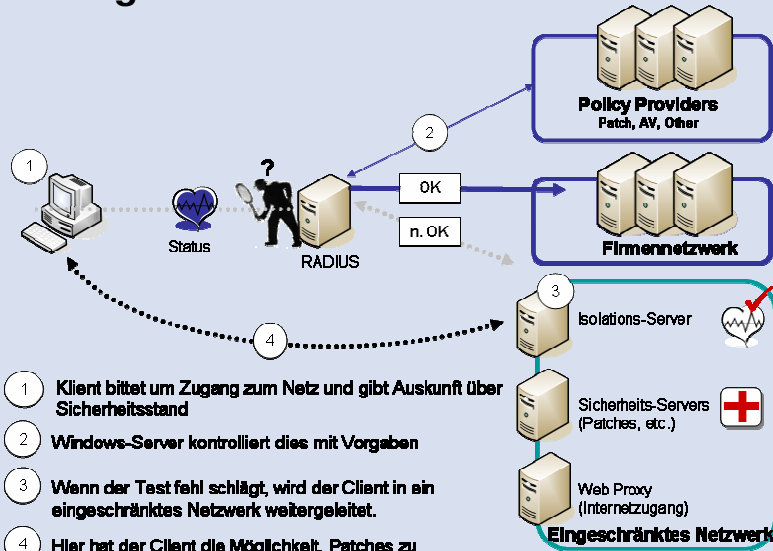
Policy Providers
Patch, AV, Other

2

1

?

OK

n. OK

Status

RADIUS

Firmennetzwerk

3

Isolations-Server

4

1 Klient bittet um Zugang zum Netz und gibt Auskunft über Sicherheitsstand

2 Windows-Server kontrolliert dies mit Vorgaben

3 Wenn der Test fehl schlägt, wird der Client in ein eingeschränktes Netzwerk weitergeleitet.

4 Hier hat der Client die Möglichkeit, Patches zu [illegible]

Sicherheits-Servers (Patches, etc.)

Web Proxy (Internetzugang)

Eingeschränktes Netzwerk